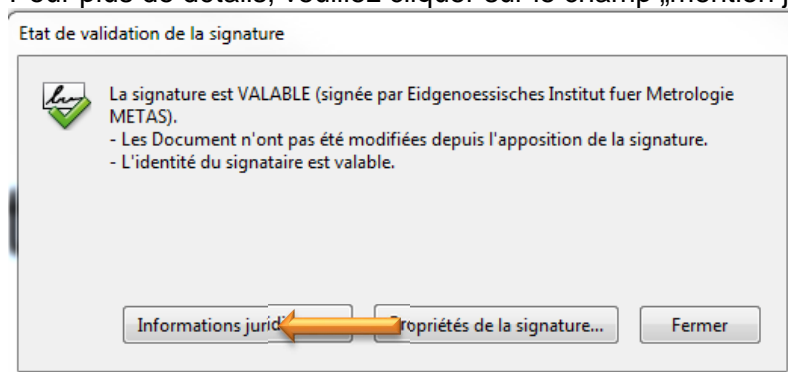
Etat de validation de la signature

La signature est VALABLE (signée par Eidgenoessisches Institut fuer Metrologie METAS).
- Les Document n'ont pas été modifiées depuis l'apposition de la signature.
- L'identité du signataire est valable.

Informations jurid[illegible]

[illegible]ropriétés de la signature...

Fermer